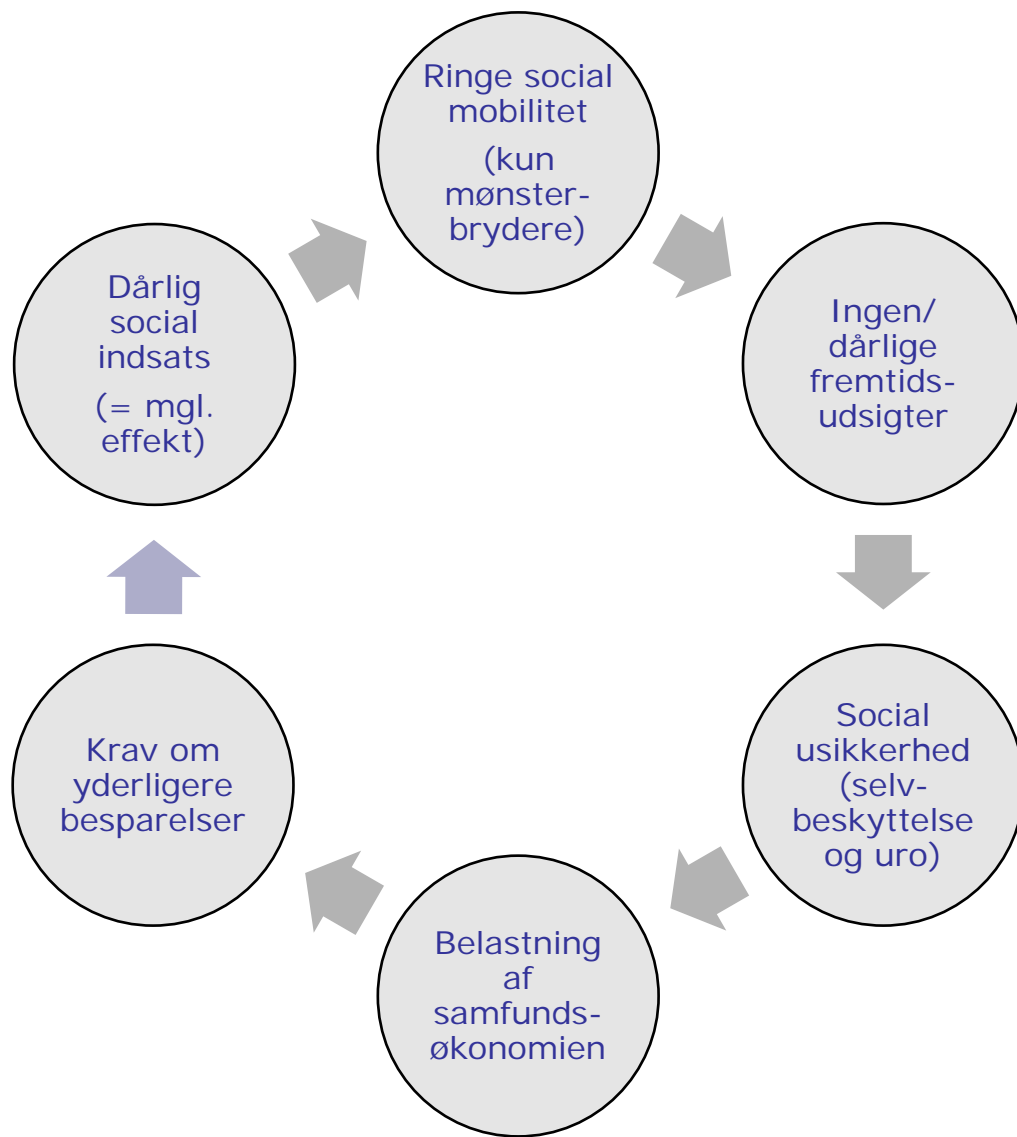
Ringe social mobilitet

(kun mønsterbrydere)

Ingen/ dårlige fremtidsudsigter

Social usikkerhed (selvbeskyttelse og uro)

Belastning af samfundsøkonomien

Krav om yderligere besparelser

Dårlig social indsats

(= mgl. effekt)